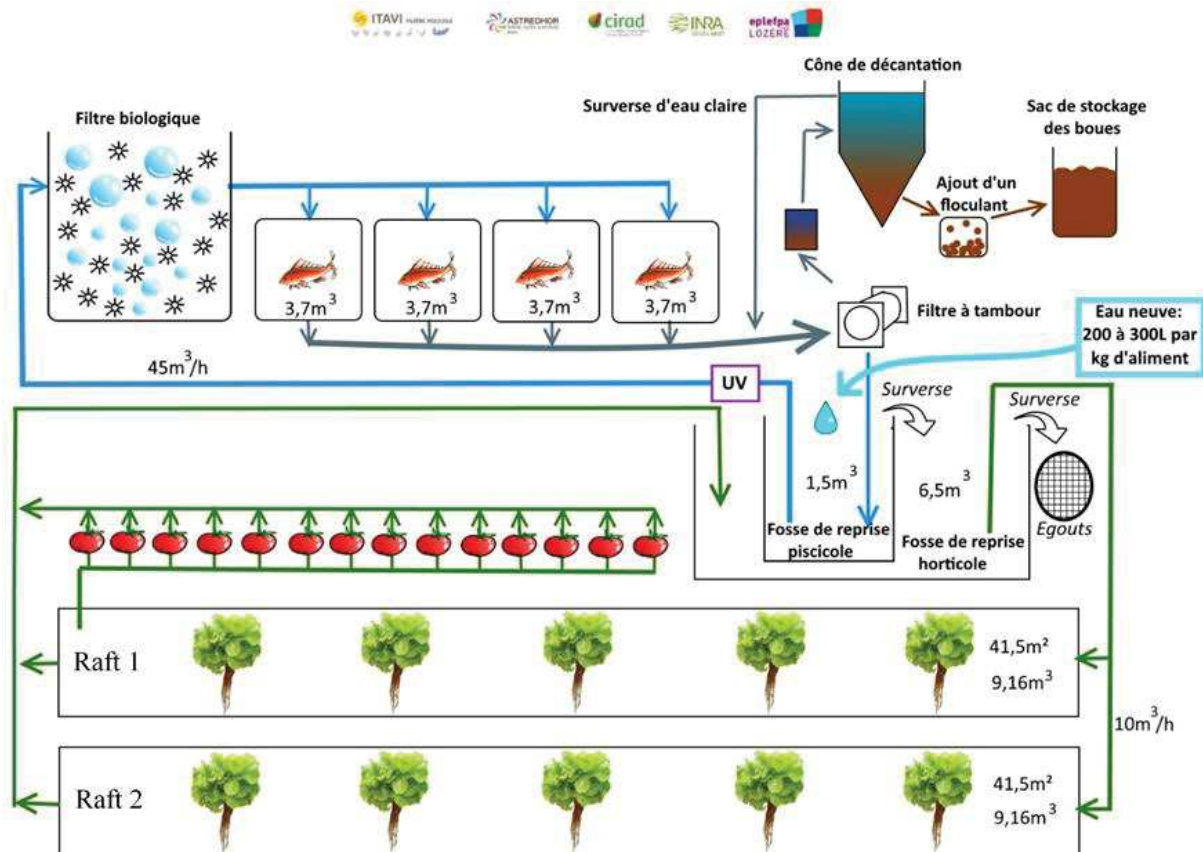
ITAVI ASTREDHOR cirad INRA eplefpa LOZÈRE

Cône de décantation

Surverse d'eau claire

Sac de stockage des boues

Filtre biologique

Ajout d'un floculant

3,7m$^3$

3,7m$^3$

3,7m$^3$

3,7m$^3$

Filtre à tambour

Eau neuve: 200 à 300L par kg d'aliment

45m$^3$/h

UV

Surverse

Surverse

1,5m$^3$

6,5m$^3$

Egouts

Fosse de reprise piscicole

Fosse de reprise horticole

Raft 1

41,5m²
9,16m$^3$

10m$^3$/h

Raft 2

41,5m²
9,16m$^3$